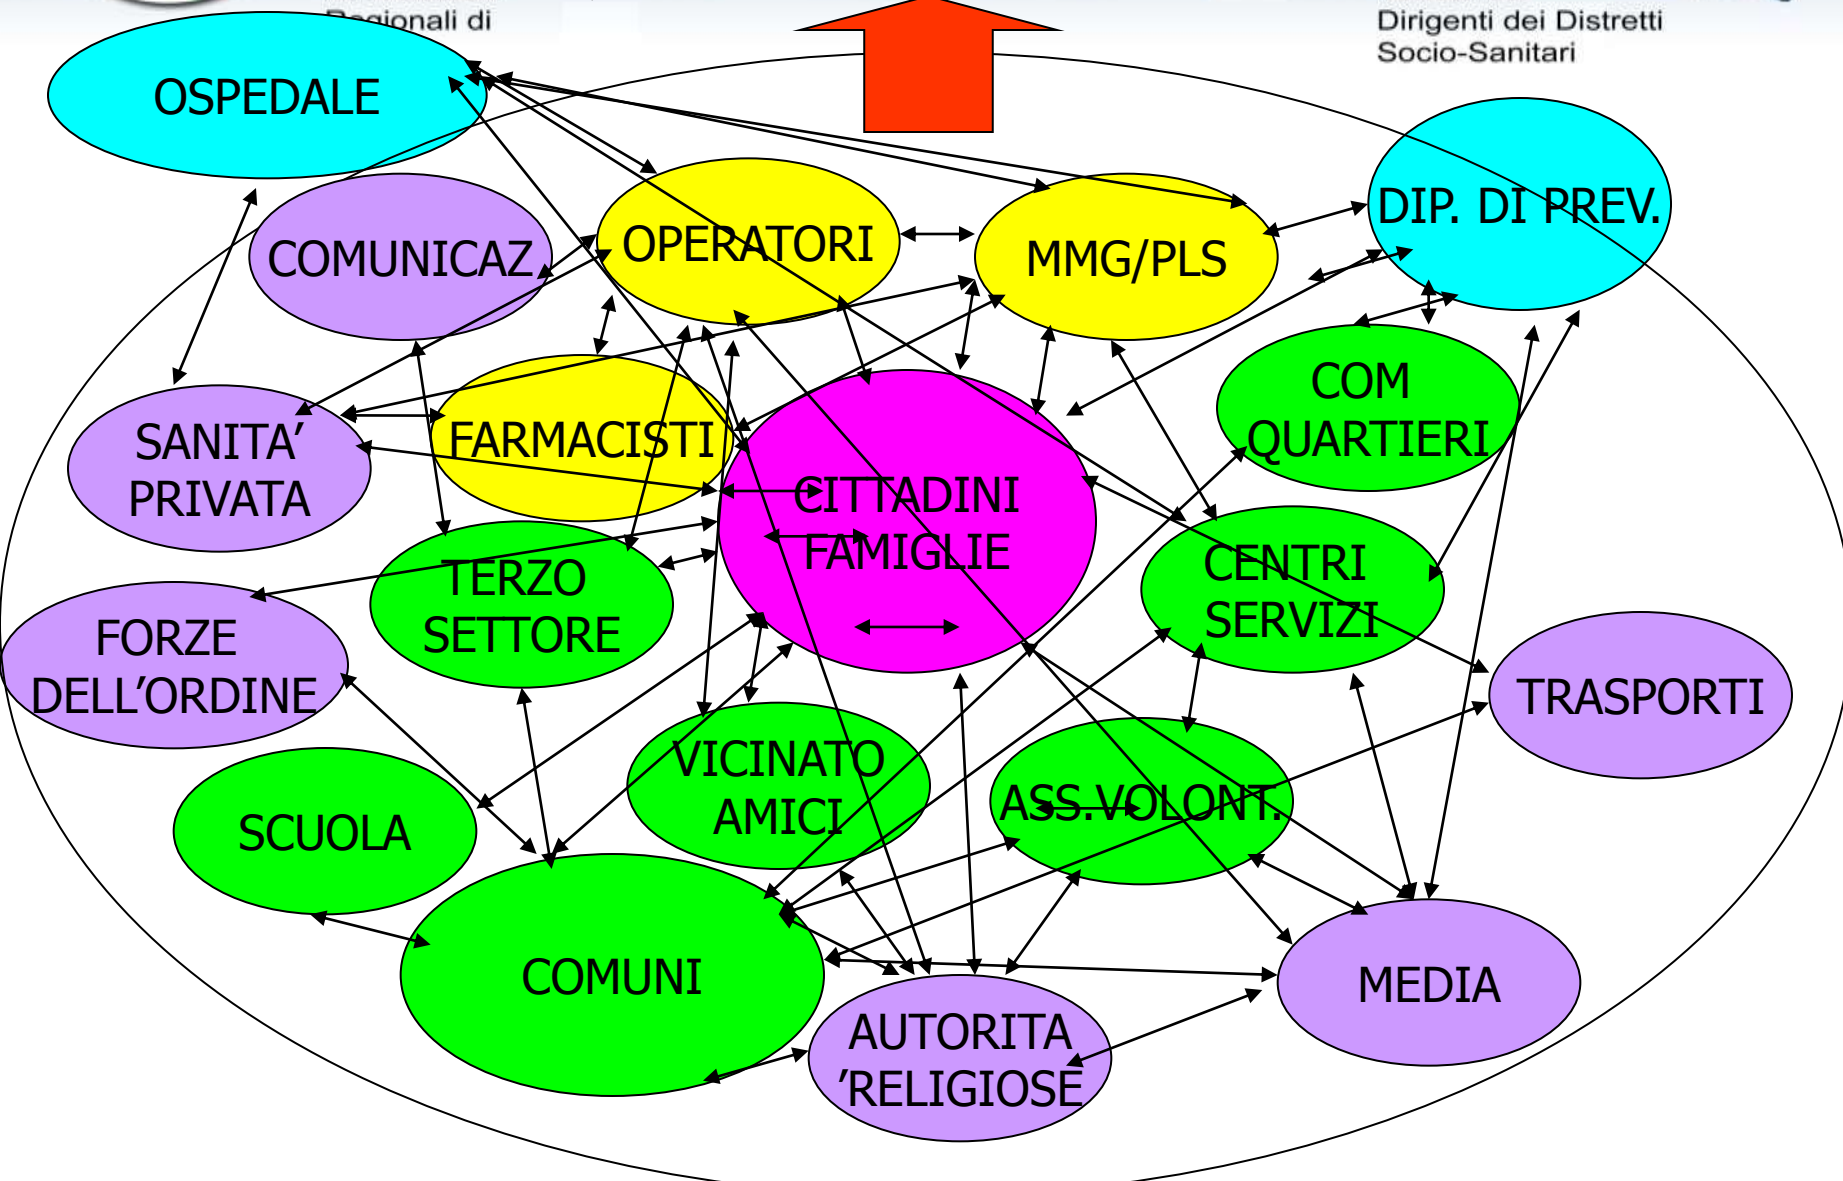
Regionali di

Dirigenti dei Distretti Socio-Sanitari

OSPEDALE

COMUNICAZ

OPERATORI

MMG/PLS

DIP. DI PREV.

SANITA' PRIVATA

FARMACISTI

CITTADINI FAMIGLIE

COM QUARTIERI

TERZO SETTORE

CENTRI SERVIZI

FORZE DELL'ORDINE

TRASPORTI

VICINATO AMICI

ASS.VOLONT.

SCUOLA

COMUNI

MEDIA

AUTORITA 'RELIGIOSE